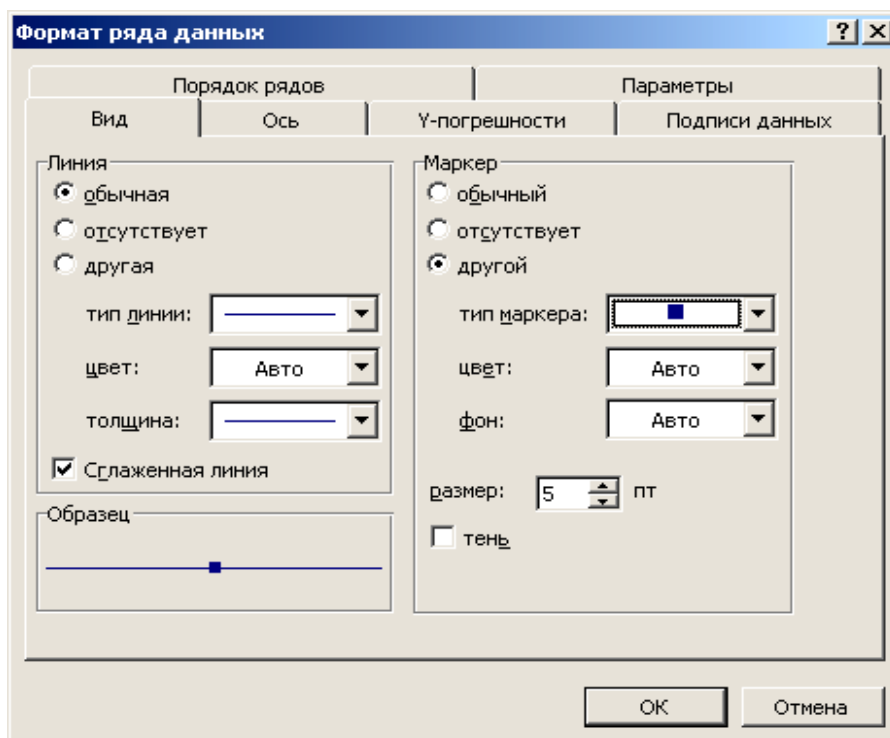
Формат ряда данных

?
X

Порядок рядов
Параметры
Вид
Ось
Y-погрешности
Подписи данных

Линия
обычная
отсутствует
другая
тип линии:
цвет:
Авто
толщина:
Сглаженная линия

Образец

Маркер
обычный
отсутствует
другой
тип маркера:
цвет:
Авто
фон:
Авто
размер:
5
пт
тень

OK
Отмена